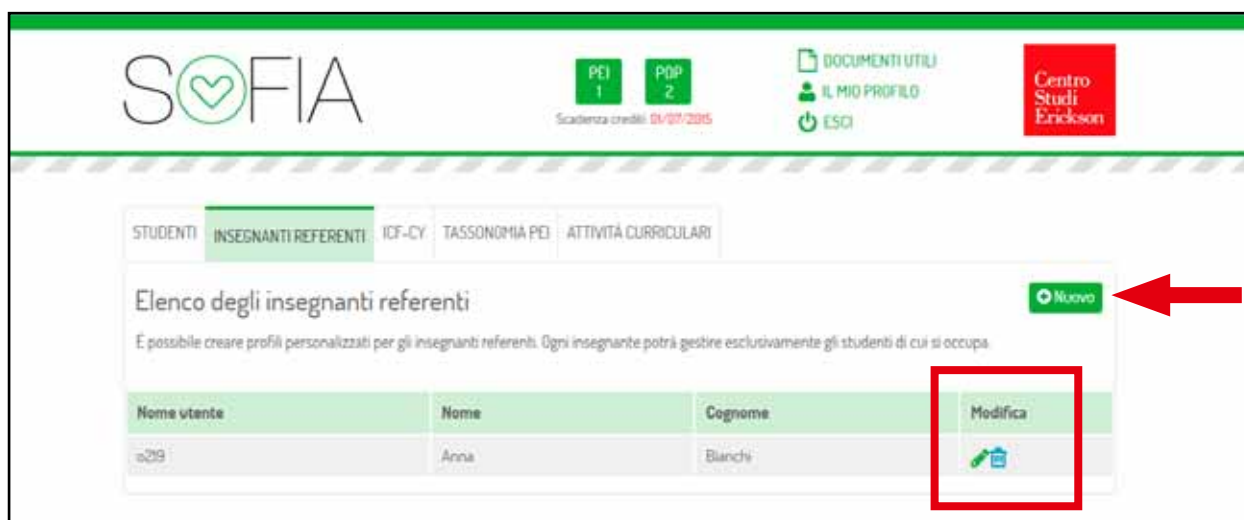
SOFIA

PEI 1 PDP 2

Scadenza crediti: 01/07/2015

DOCUMENTI UTILI
IL MIO PROFILO
ESCI

Centro Studi Erickson

STUDENTI | INSEGNANTI REFERENTI | ICF-CY | TASSONOMIA PEI | ATTIVITÀ CURRICULARI

Elenco degli insegnanti referenti

Nuovo

È possibile creare profili personalizzati per gli insegnanti referenti. Ogni insegnante potrà gestire esclusivamente gli studenti di cui si occupa.

| Nome utente | Nome | Cognome | Modifica |
|---|---|---|---|
| a219 | Anna | Bianchi | |